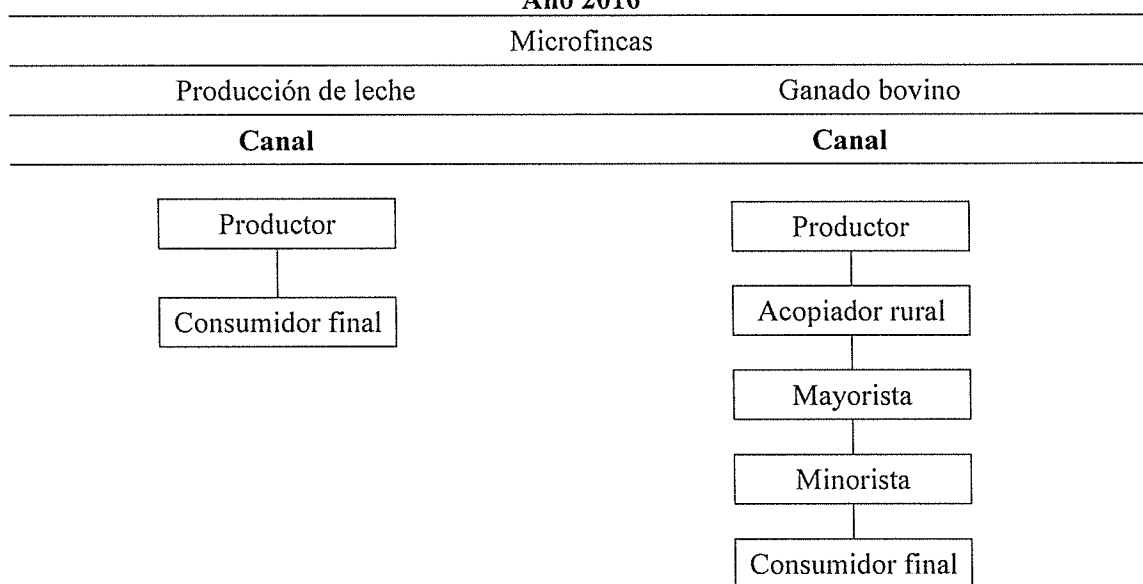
Año 2016

| Microfincas | |
|---|---|
| Producción de leche | Ganado bovino |
| **Canal** | **Canal** |
| Productor | Productor |
| Consumidor final | Acopiador rural |
| | Mayorista |
| | Minorista |
| | Consumidor final |